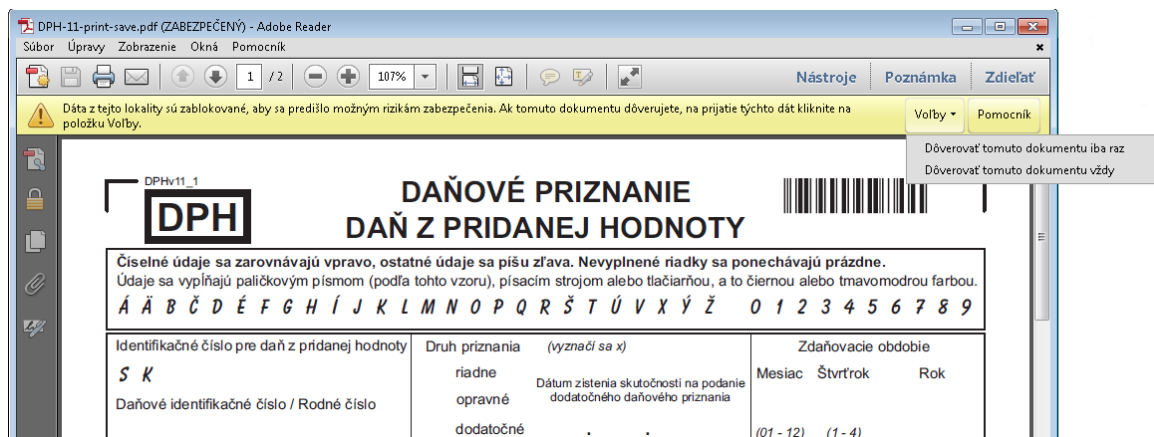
DPH-11-print-save.pdf (ZABEZPEČENÝ) - Adobe Reader

Súbor Úpravy Zobrazenie Okná Pomocník

1 / 2 107%

Nástroje Poznámka Zdieľať

Dáta z tejto lokality sú zablokované, aby sa predišlo možným rizikám zabezpečenia. Ak tomuto dokumentu dôverujete, na prijatie týchto dát kliknite na položku Voľby.

Voľby Pomocník

Dôverovať tomuto dokumentu iba raz
Dôverovať tomuto dokumentu vždy

DPHv11_1

DPH

DAŇOVÉ PRIZNANIE
DAŇ Z PRIDANEJ HODNOTY

Číselné údaje sa zarovnávajú vpravo, ostatné údaje sa píšu zľava. Nevyplnené riadky sa ponechávajú prázdne.
Údaje sa vypĺňajú paličkovým písmom (podľa tohto vzoru), písacím strojom alebo tlačiarňou, a to čiernou alebo tmavomodrou farbou.
Á Ä B C Č D É F G H Í J K L M N O P Q R Š T Ú V X Ý Ž 0 1 2 3 4 5 6 7 8 9

Identifikačné číslo pre daň z pridanej hodnoty
S K
Daňové identifikačné číslo / Rodné číslo

Druh priznania (vyznačí sa x)
riadne
opravné
dodatočné
Dátum zistenia skutočnosti na podanie dodatočného daňového priznania

Zdaňovacie obdobie
Mesiac Štvrťrok Rok
(01 - 12) (1 - 4)